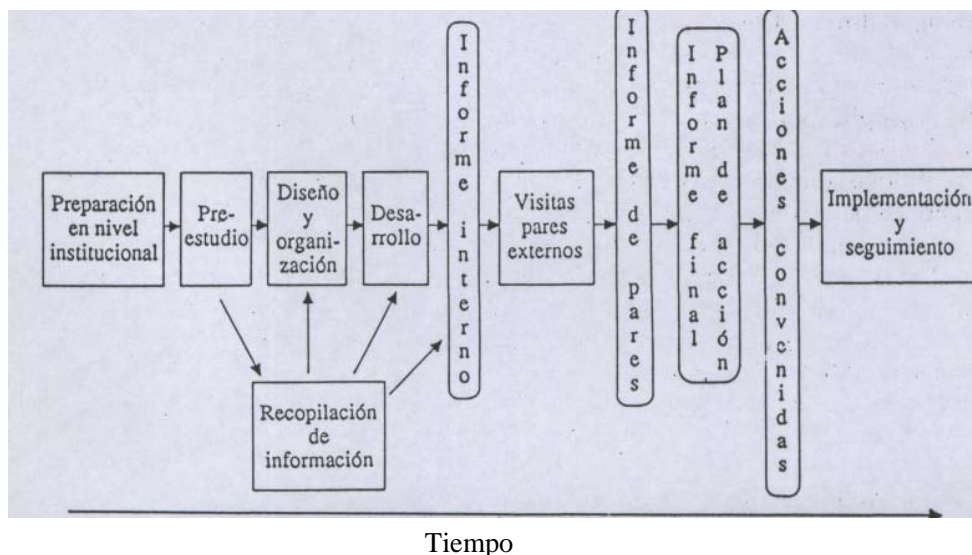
Preparación en nivel institucional

Pre-estudio

Diseño y organización

Desarrollo

Informe interno

Visitas pares externos

Informe de pares

Informe final

Plan de acción

Acciones convenidas

Implementación y seguimiento

Recopilación de información

Tiempo